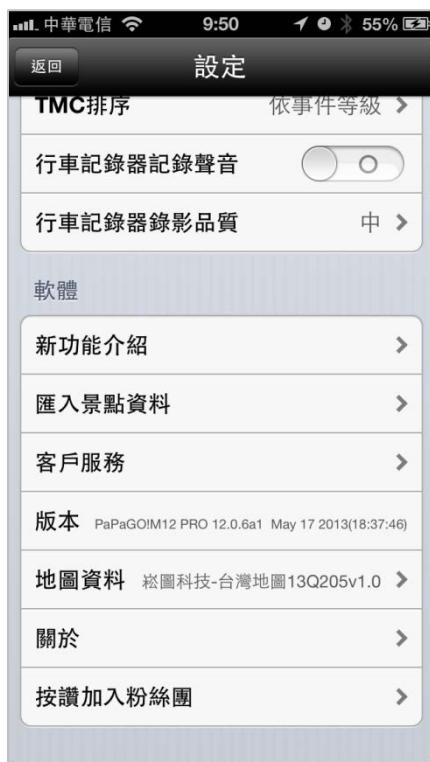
中華電信 9:50 55%

返回

設定

TMC排序 依事件等級

行車記錄器記錄聲音

行車記錄器錄影品質 中

軟體

新功能介紹

匯入景點資料

客戶服務

版本 PaPaGO!M12 PRO 12.0.6a1 May 17 2013(18:37:46)

地圖資料 硃圖科技-台灣地圖13Q205v1.0

關於

按讚加入粉絲團